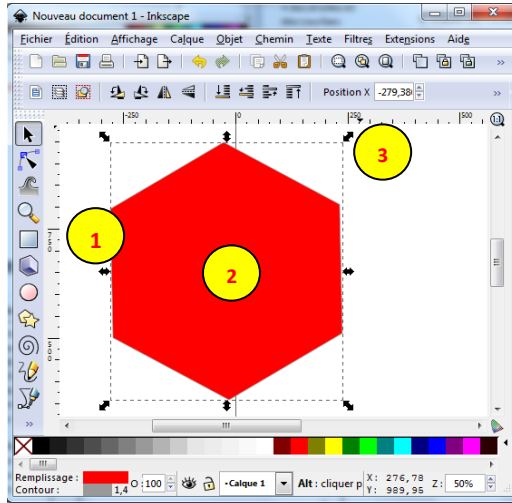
Nouveau document 1 - Inkscape

Fichier Édition Affichage Calque Objet Chemin Texte Filtres Extensions Aide

Position X -279,38

-250 0 250 500

1

2

3

Remplissage :
Contour : 1,4

O: 100

•Calque 1

Alt : cliquer p

X: 276,78
Y: 989,95

Z: 50%